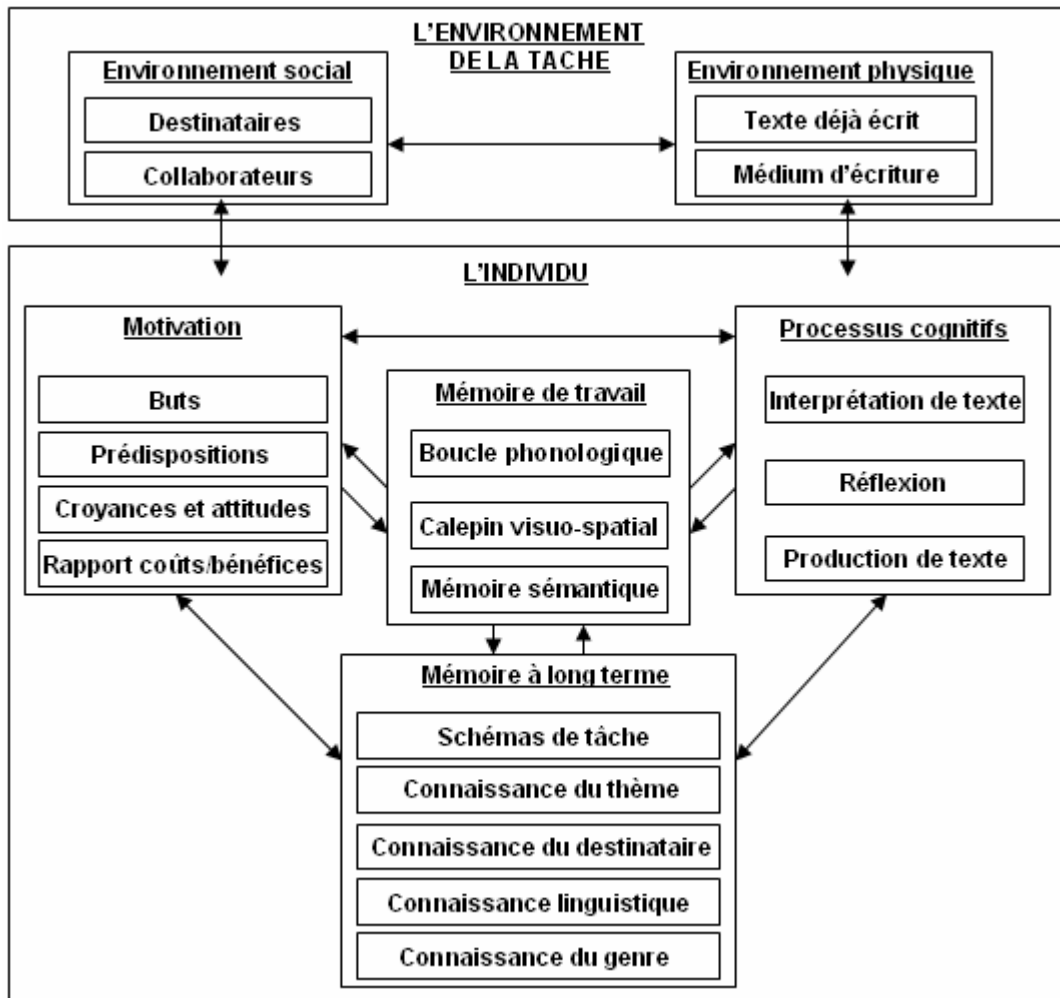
L'ENVIRONNEMENT DE LA TACHE

Environnement social

Destinataires

Collaborateurs

Environnement physique

Texte déjà écrit

Médium d'écriture

L'INDIVIDU

Motivation

Buts

Prédispositions

Croyances et attitudes

Rapport coûts/bénéfices

Mémoire de travail

Boucle phonologique

Calepin visuo-spatial

Mémoire sémantique

Processus cognitifs

Interprétation de texte

Réflexion

Production de texte

Mémoire à long terme

Schémas de tâche

Connaissance du thème

Connaissance du destinataire

Connaissance linguistique

Connaissance du genre